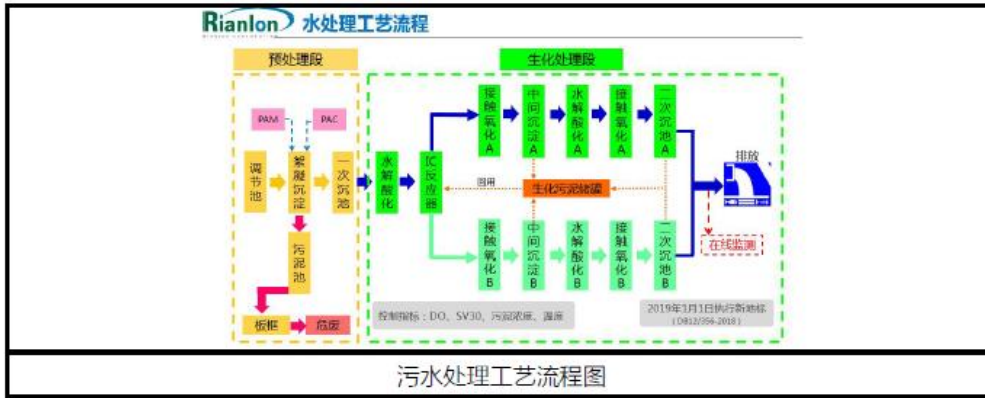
Rianlon 水处理工艺流程

预处理段

生化处理段

PAM

PAC

调节池

絮凝沉淀

一次沉淀池

污泥池

板框

危废

水解酸化

IC反应器

接触氧化A

中间沉淀A

水解酸化A

接触氧化A

二次沉池A

回用

生化污泥储罐

接触氧化B

中间沉淀B

水解酸化B

接触氧化B

二次沉池B

排放

在线监测

控制指标：DO、SV30、污泥浓度、温度

2019年1月1日执行新地标（DB12/356-2018）

污水处理工艺流程图